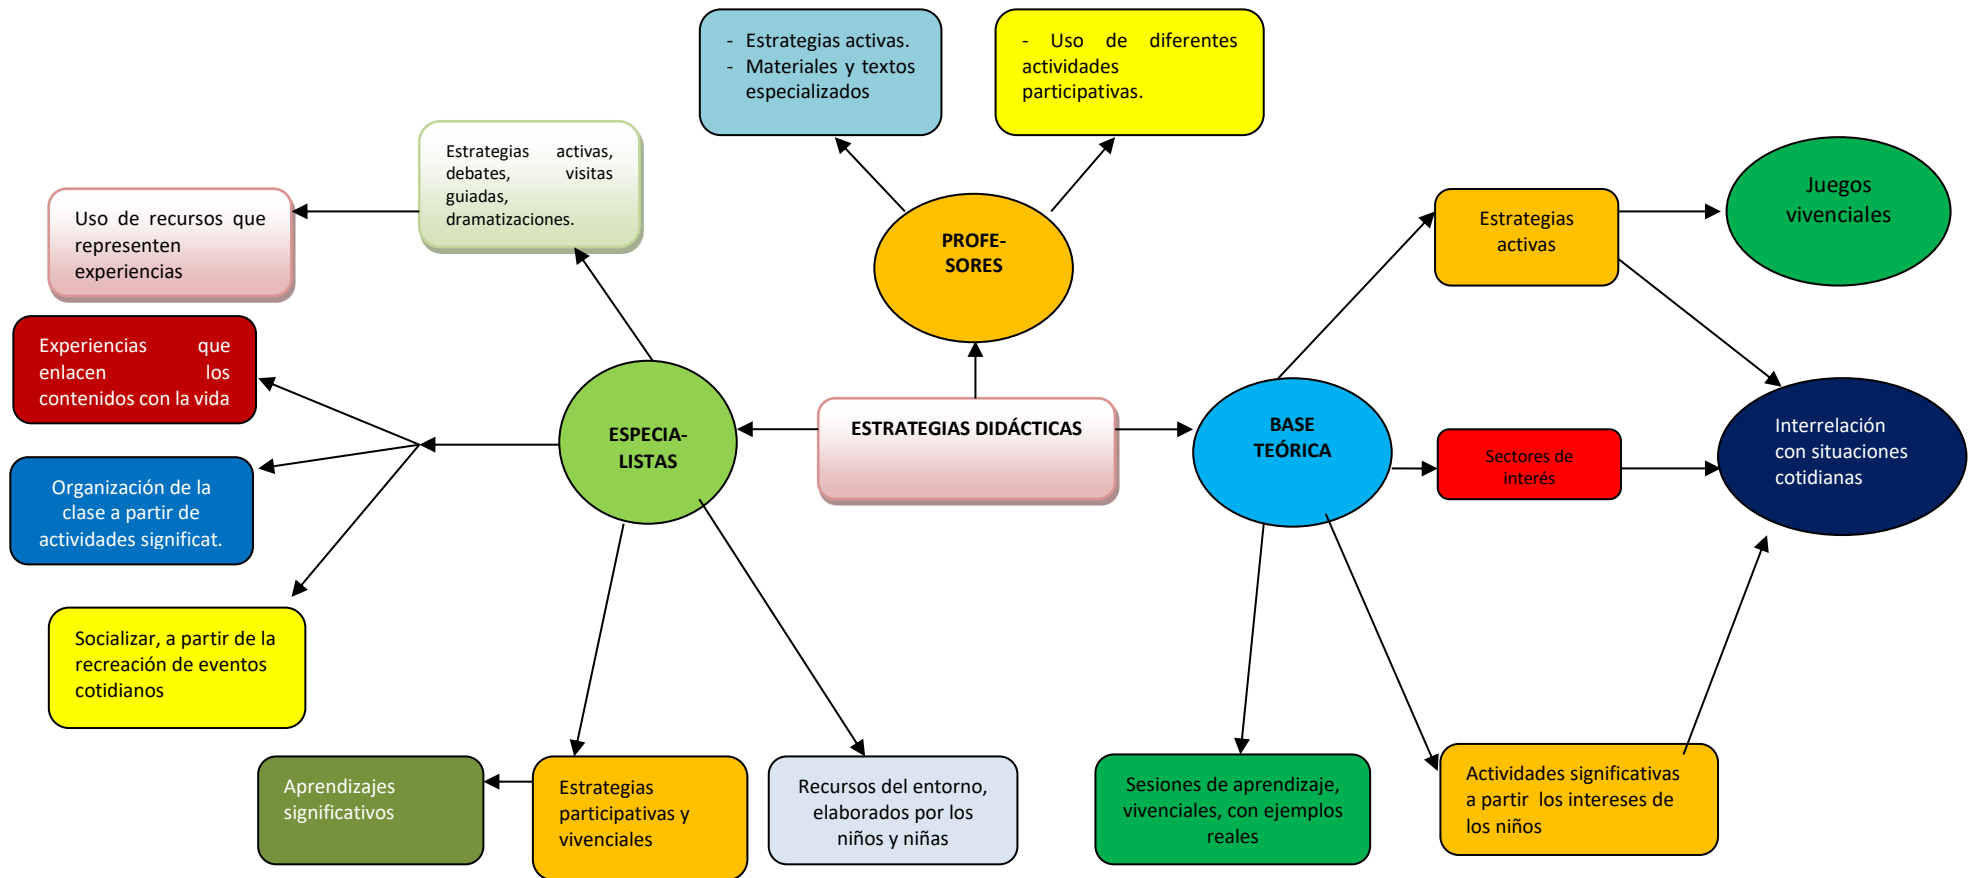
- Estrategias activas.
- Materiales y textos especializados

- Uso de diferentes actividades participativas.

Estrategias activas, debates, visitas guiadas, dramatizaciones.

Uso de recursos que representen experiencias

PROFE-SORES

Juegos vivenciales

Estrategias activas

Experiencias que enlacen los contenidos con la vida

ESPECIA-LISTAS

ESTRATEGIAS DIDÁCTICAS

BASE TEÓRICA

Sectores de interés

Interrelación con situaciones cotidianas

Organización de la clase a partir de actividades significat.

Socializar, a partir de la recreación de eventos cotidianos

Aprendizajes significativos

Estrategias participativas y vivenciales

Recursos del entorno, elaborados por los niños y niñas

Sesiones de aprendizaje, vivenciales, con ejemplos reales

Actividades significativas a partir los intereses de los niños